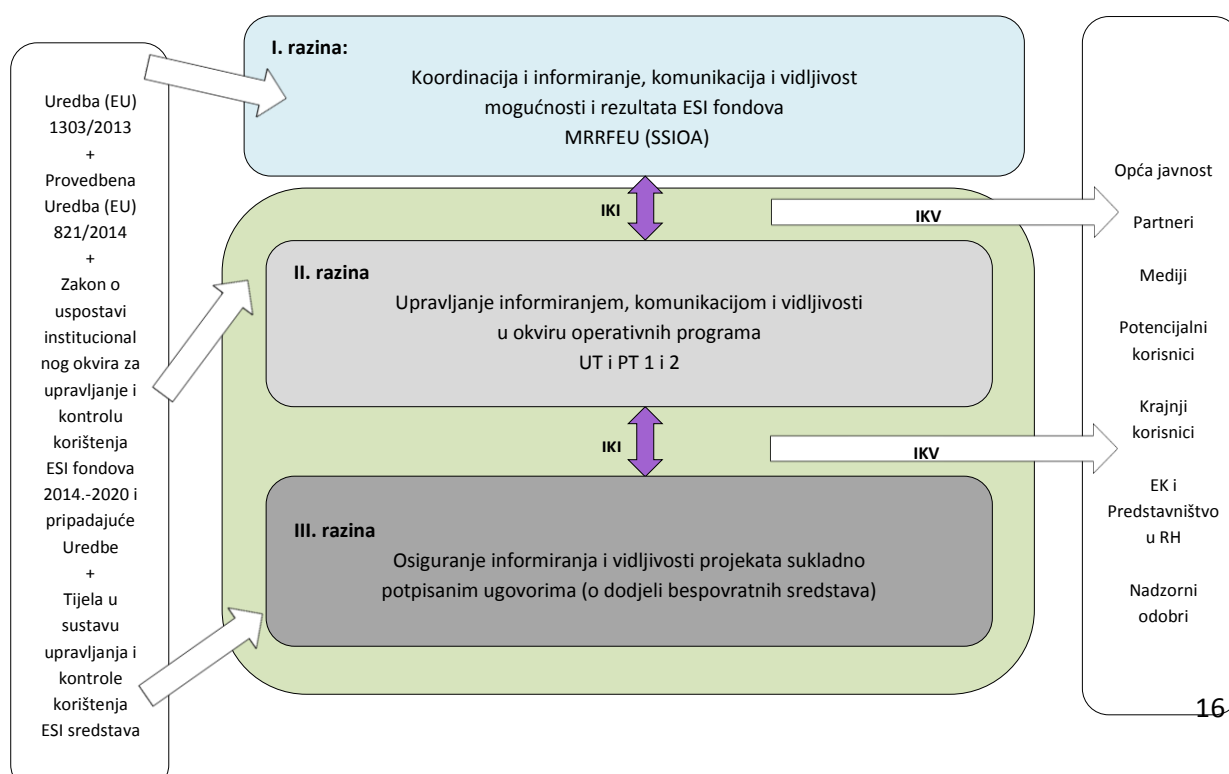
Uredba (EU) 1303/2013
+
Provedbena Uredba (EU) 821/2014
+
Zakon o uspostavi institucional nog okvira za upravljanje i kontrolu korištenja ESI fondova 2014.-2020 i pripadajuće Uredbe
+
Tijela u sustavu upravljanja i kontrole korištenja ESI sredstava

I. razina:
Koordinacija i informiranje, komunikacija i vidljivost mogućnosti i rezultata ESI fondova
MRRFEU (SSIOA)

IKI

IKV

II. razina
Upravljanje informiranjem, komunikacijom i vidljivosti u okviru operativnih programa
UT i PT 1 i 2

IKI

IKV

III. razina
Osiguranje informiranja i vidljivosti projekata sukladno potpisanim ugovorima (o dodjeli bespovratnih sredstava)

Opća javnost

Partneri

Mediji

Potencijalni korisnici

Krajnji korisnici

EK i Predstavništvo u RH

Nadzorni odobri

16